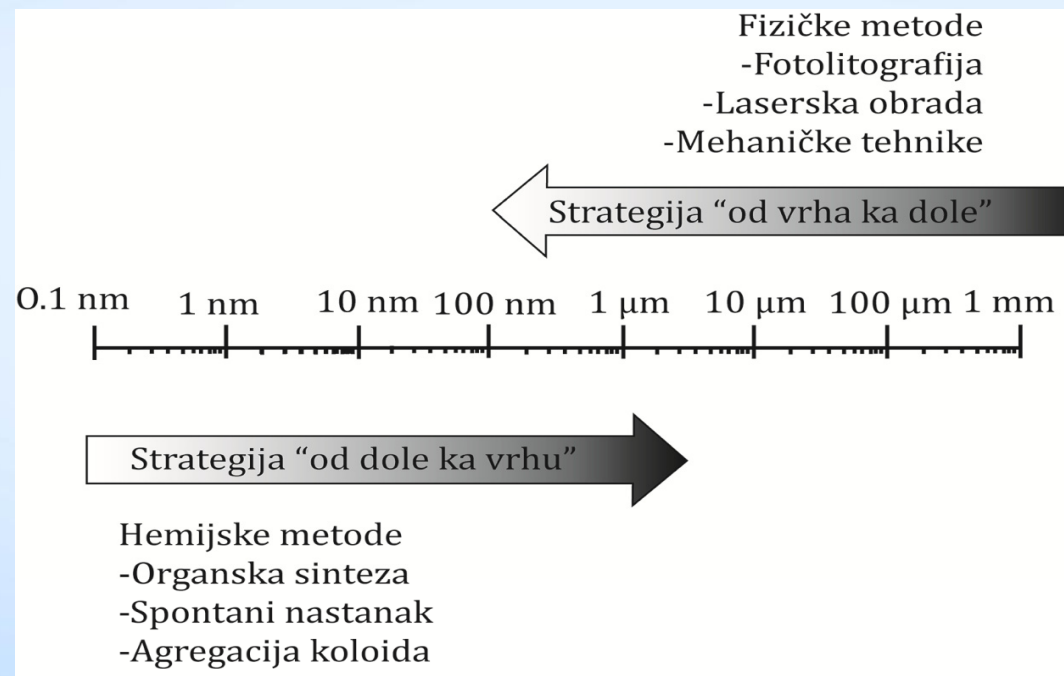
Fizičke metode
-Fotolitografija
-Laserska obrada
-Mehaničke tehnike

Strategija “od vrha ka dole”

0.1 nm 1 nm 10 nm 100 nm 1 μm 10 μm 100 μm 1 mm

Strategija “od dole ka vrhu”

Hemijske metode
-Organska sinteza
-Spontani nastanak
-Agregacija koloida